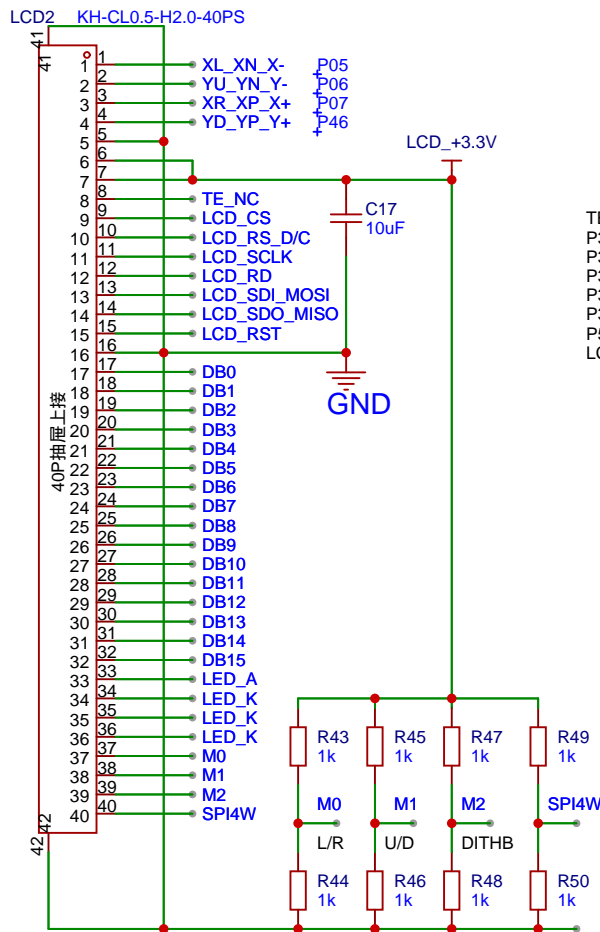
LCD2 KH-CL0.5-H2.0-40PS

41
41
1 1 XL_XN_X- P05
2 2 YU_YN_Y- P06
3 3 XR_XP_X+ P07
4 4 YD_YP_Y+ P46
5 5
6 6
7 7
8 8 TE_NC
9 9 LCD_CS
10 10 LCD_RS_D/C
11 11 LCD_SCLK
12 12 LCD_RD
13 13 LCD_SDI_MOSI
14 14 LCD_SDO_MISO
15 15 LCD_RST
16 16
17 17 DB0
18 18 DB1
19 19 DB2
20 20 DB3
21 21 DB4
22 22 DB5
23 23 DB6
24 24 DB7
25 25 DB8
26 26 DB9
27 27 DB10
28 28 DB11
29 29 DB12
30 30 DB13
31 31 DB14
32 32 DB15
33 33 LED_A
34 34 LED_K
35 35 LED_K
36 36 LED_K
37 37 M0
38 38 M1
39 39 M2
40 40 SPI4W
42
42

40P抽屉上接

LCD_+3.3V

C17
10uF

GND

R43 1k
R45 1k
R47 1k
R49 1k

M0 M1 M2 SPI4W

L/R U/D DITHB

R44 1k
R46 1k
R48 1k
R50 1k

TI
P3
P3
P3
P3
P3
P5
LC